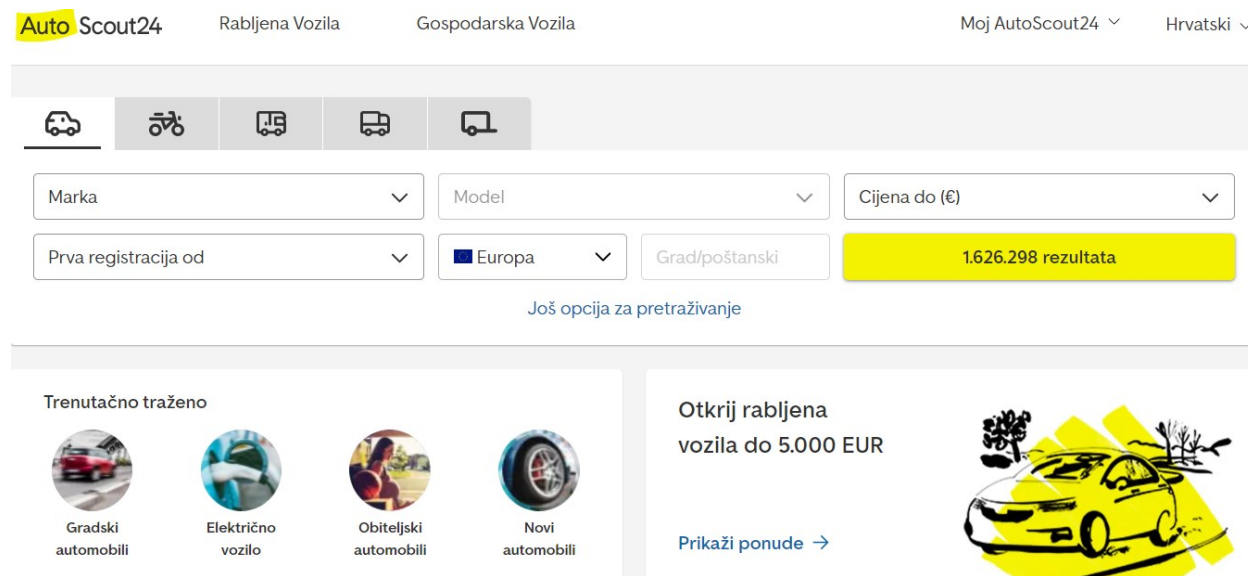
AutoScout24 Rabljena Vozila Gospodarska Vozila Moj AutoScout24 Hrvatski

Marka
Model
Cijena do (€)
Prva registracija od
Europa
Grad/poštanski
1.626.298 rezultata

Još opcija za pretraživanje

Trenutačno traženo

Gradski automobili
Električno vozilo
Obiteljski automobili
Novi automobili

Otkrij rabljena vozila do 5.000 EUR

Prikaži ponude →